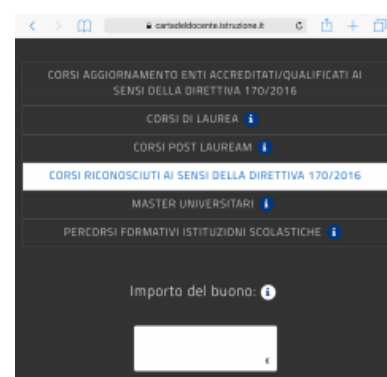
cartadeldocente.istruzione.it

CORSI AGGIORNAMENTO ENTI ACCREDITATI/QUALIFICATI AI SENSI DELLA DIRETTIVA 170/2016

CORSI DI LAUREA

CORSI POST LAUREAM

CORSI RICONOSCIUTI AI SENSI DELLA DIRETTIVA 170/2016

MASTER UNIVERSITARI

PERCORSI FORMATIVI ISTITUZIONI SCOLASTICHE

Importo del buono:

€